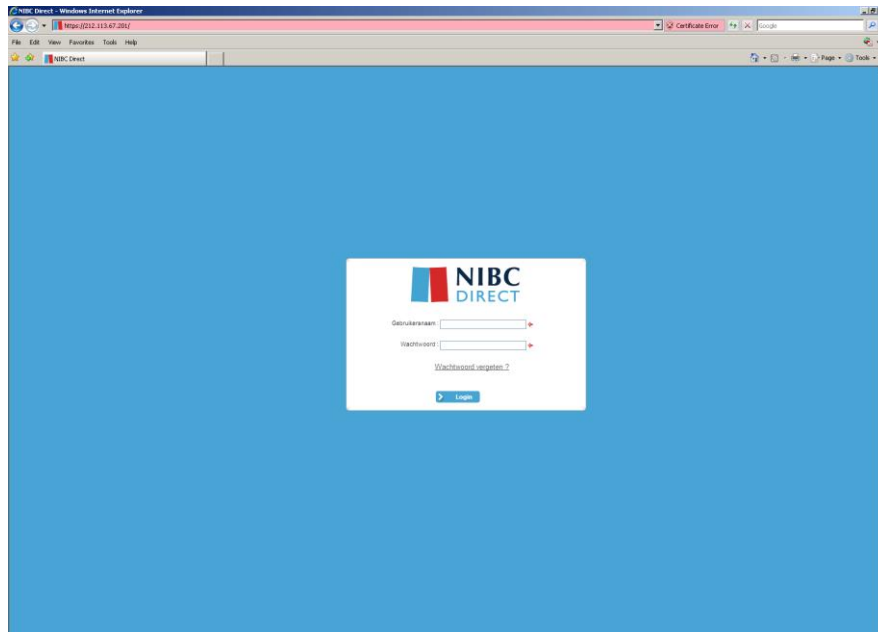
NIBC Direct - Windows Internet Explorer
https://212.113.67.201/
Certificate Error
Google
File Edit View Favorites Tools Help
NIBC Direct
Page
Tools

NIBC
DIRECT

Gebruikersnaam :

Wachtwoord :

Wachtwoord vergeten ?

Login